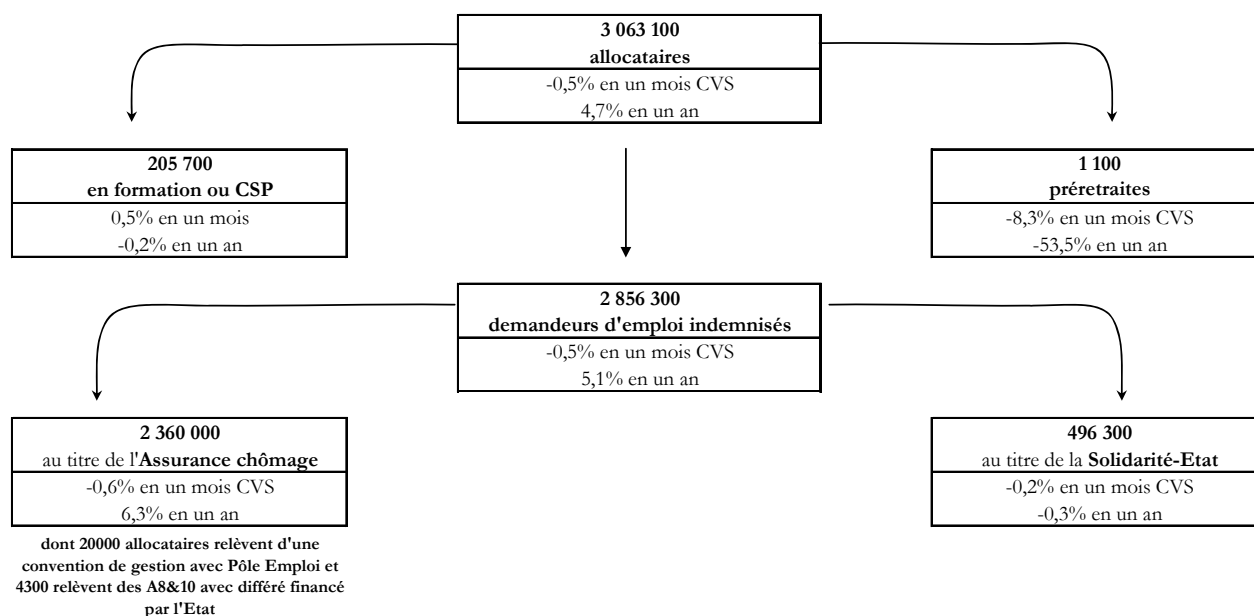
**3 063 100**
**allocataires**
-0,5% en un mois CVS
4,7% en un an

**205 700**
**en formation ou CSP**
0,5% en un mois
-0,2% en un an

**1 100**
**préretraites**
-8,3% en un mois CVS
-53,5% en un an

**2 856 300**
**demandeurs d'emploi indemnisés**
-0,5% en un mois CVS
5,1% en un an

**2 360 000**
au titre de l'**Assurance chômage**
-0,6% en un mois CVS
6,3% en un an

**dont 20000 allocataires relèvent d'une convention de gestion avec Pôle Emploi et 4300 relèvent des A8&10 avec différé financé par l'Etat**

**496 300**
au titre de la **Solidarité-Etat**
-0,2% en un mois CVS
-0,3% en un an